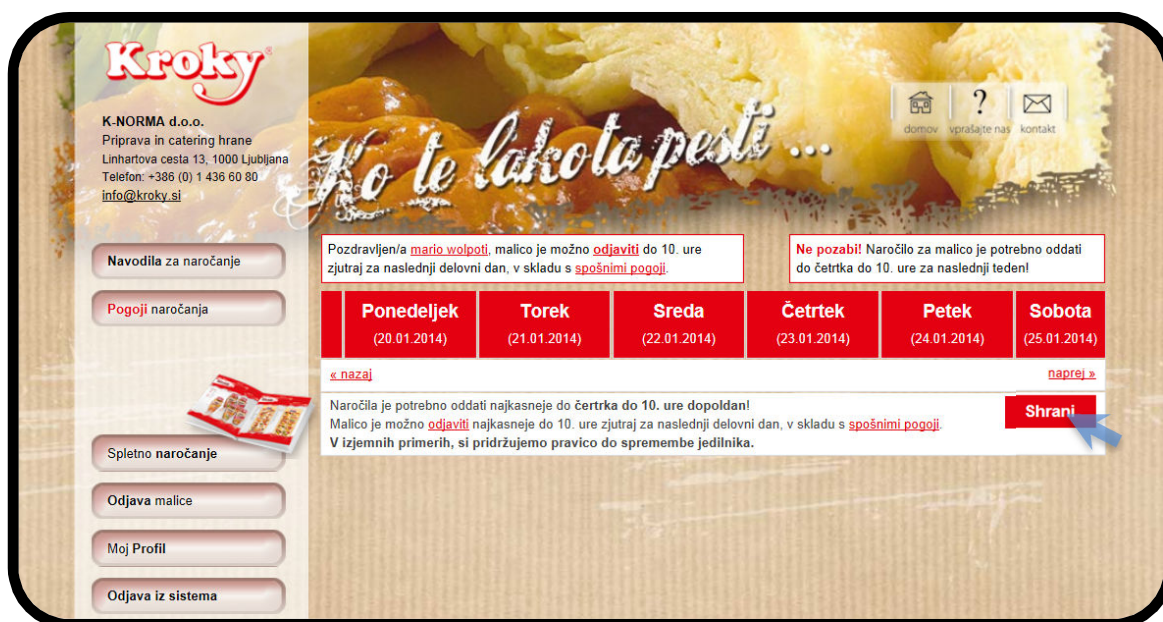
Kroky®

K-NORMA d.o.o.
Priprava in catering hrane
Linhartova cesta 13, 1000 Ljubljana
Telefon: +386 (0) 1 436 60 80
info@kroky.si

Ko te lakota pesti ...

domov vprašajte nas kontakt

Navodila za naročanje

Pogoji naročanja

Spletno naročanje

Odjava malice

Moj Profil

Odjava iz sistema

Pozdravljen/a mario wolpoti, malico je možno odjaviti do 10. ure zjutraj za naslednji delovni dan, v skladu s spošnimi pogoji.

Ne pozabi! Naročilo za malico je potrebno oddati do četrtka do 10. ure za naslednji teden!

| Ponedeljek (20.01.2014) | Torek (21.01.2014) | Sreda (22.01.2014) | Četrtek (23.01.2014) | Petek (24.01.2014) | Sobota (25.01.2014) |
|---|---|---|---|---|---|

« nazaj

naprej »

Naročila je potrebno oddati najkasneje do četrtka do 10. ure dopoldan!
Malico je možno odjaviti najkasneje do 10. ure zjutraj za naslednji delovni dan, v skladu s spošnimi pogoji.
V izjemnih primerih, si pridržujemo pravico do spremembe jedilnika.

Shrani